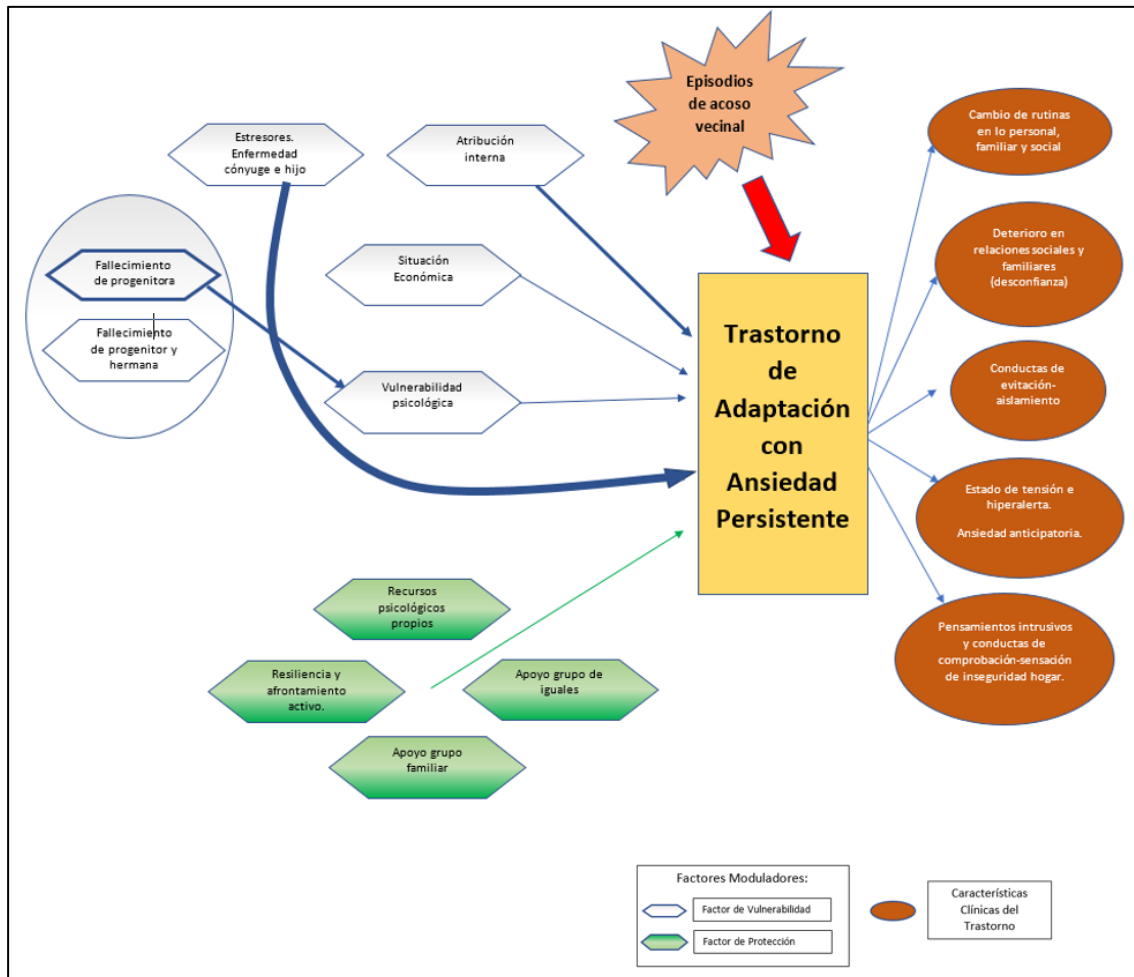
Episodios de acoso vecinal

Estresores. Enfermedad cónyuge e hijo

Atribución interna

Fallecimiento de progenitora

Fallecimiento de progenitor y hermana

Situación Económica

Vulnerabilidad psicológica

Trastorno de Adaptación con Ansiedad Persistente

Cambio de rutinas en lo personal, familiar y social

Deterioro en relaciones sociales y familiares (desconfianza)

Conductas de evitación-aislamiento

Estado de tensión e hiperalerta.

Ansiedad anticipatoria.

Pensamientos intrusivos y conductas de comprobación-sensación de inseguridad hogar.

Recursos psicológicos propios

Resiliencia y afrontamiento activo.

Apoyo grupo de iguales

Apoyo grupo familiar

Factores Moduladores:

Factor de Vulnerabilidad

Factor de Protección

Características Clínicas del Trastorno